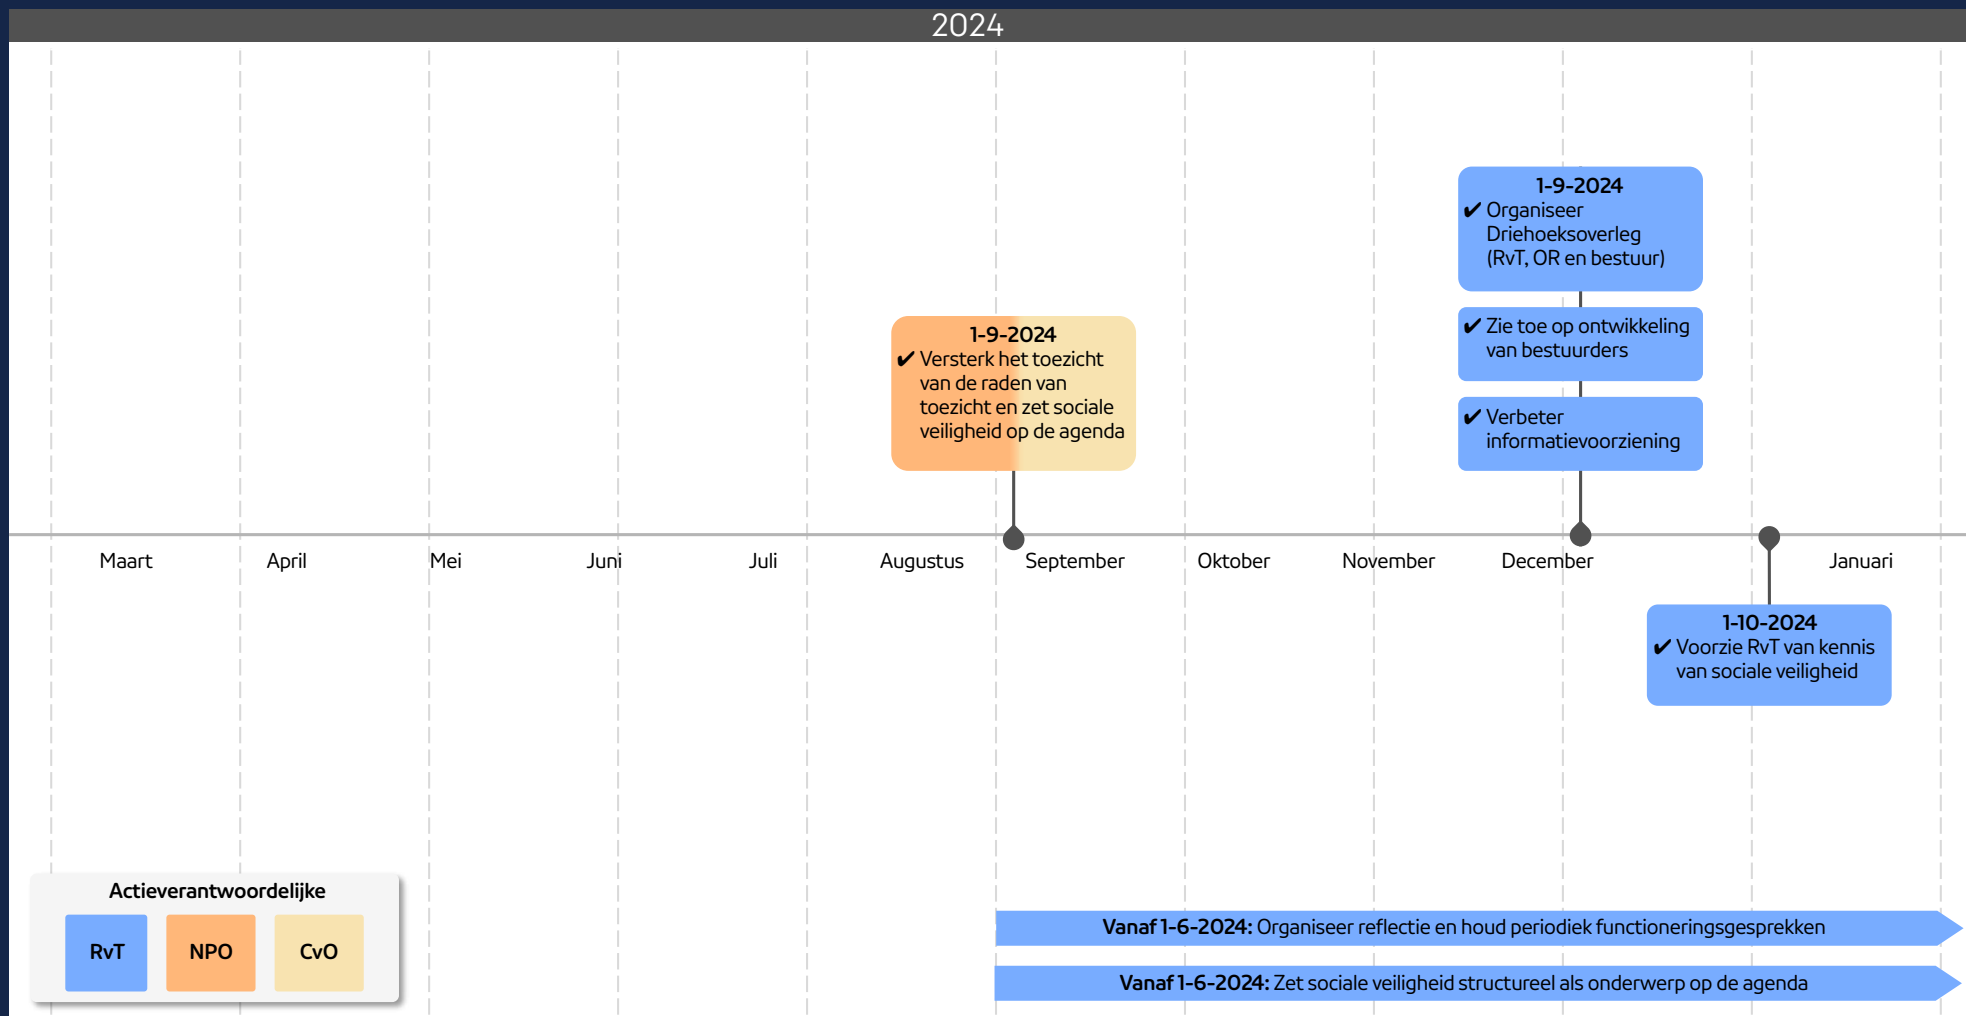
2024

1-9-2024
✔ Organiseer Driehoeksoverleg (RvT, OR en bestuur)

✔ Zie toe op ontwikkeling van bestuurders

✔ Verbeter informatievoorziening

1-9-2024
✔ Versterk het toezicht van de raden van toezicht en zet sociale veiligheid op de agenda

Maart April Mei Juni Juli Augustus September Oktober November December Januari

1-10-2024
✔ Voorzie RvT van kennis van sociale veiligheid

Actieverantwoordelijke
RvT NPO CvO

**Vanaf 1-6-2024:** Organiseer reflectie en houd periodiek functioneringsgesprekken

**Vanaf 1-6-2024:** Zet sociale veiligheid structureel als onderwerp op de agenda